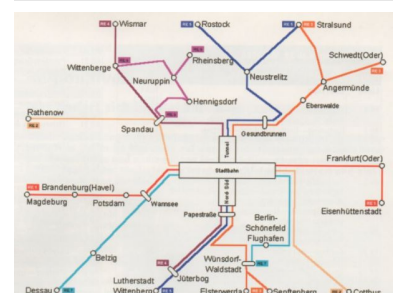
RE 4 Wismar
RE 5 Rostock
RE 3 Stralsund
Wittenberge
RE 6
Rheinsberg
Neuruppin
Neustrelitz
Schwedt(Oder)
RE 3
Angermünde
Eberswalde
Hennigsdorf
Rathenow
RE 2
Spandau
RE 6
Gesundbrunnen
Tunnel
Stadtbahn
Nord-Süd
Frankfurt(Oder)
RE 1 Brandenburg(Havel)
Magdeburg
Potsdam
Wannsee
Papestraße
Berlin-Schönefeld Flughafen
RE 1
Eisenhüttenstadt
Belzig
Wünsdorf-Waldstadt
RE 3
RE 5
Lutherstadt Wittenberg
Jüterbog
Dessau
Elsterwerda
Senftenberg
Cottbus